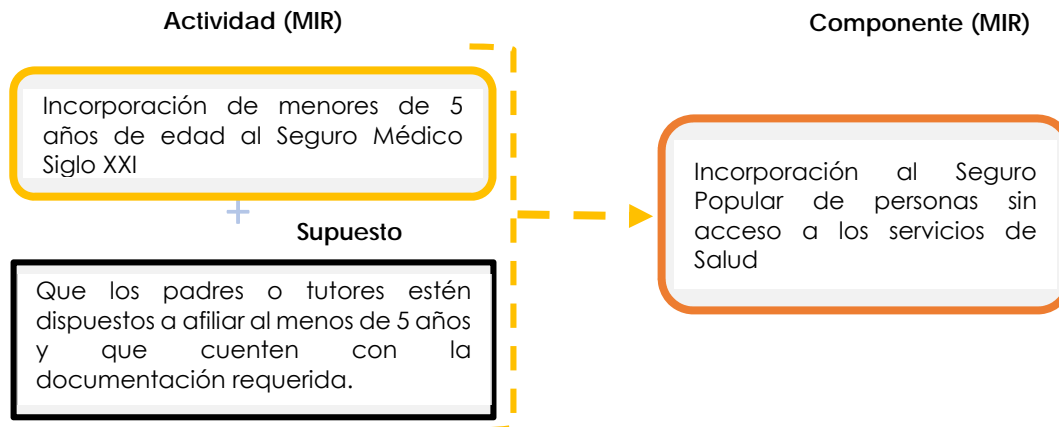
Actividad (MIR)

Incorporación de menores de 5 años de edad al Seguro Médico Siglo XXI

+

Supuesto

Que los padres o tutores estén dispuestos a afiliar al menos de 5 años y que cuenten con la documentación requerida.

Componente (MIR)

Incorporación al Seguro Popular de personas sin acceso a los servicios de Salud